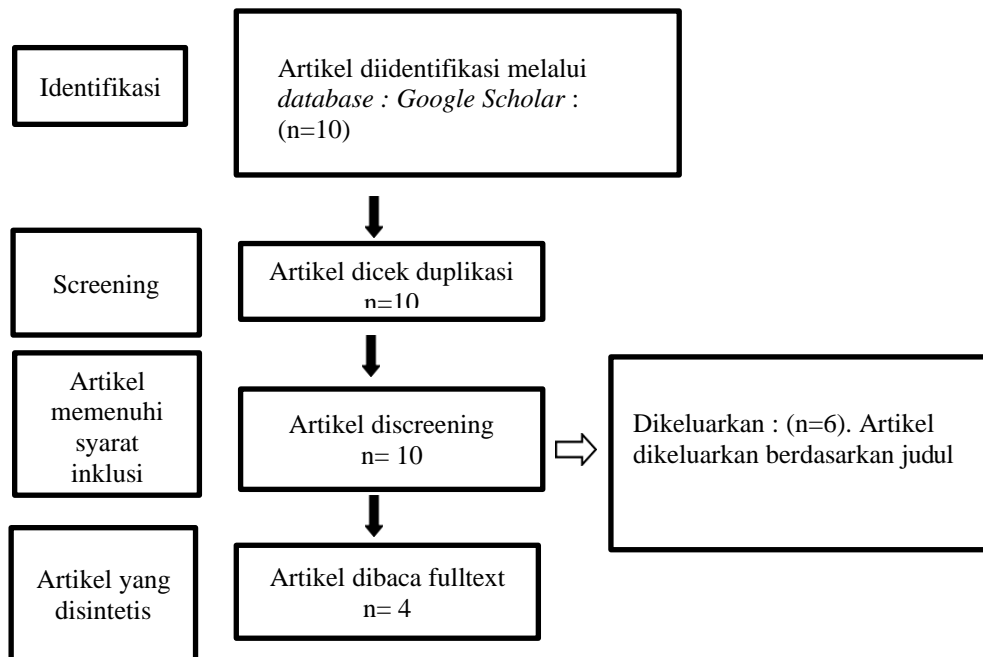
Identifikasi

Artikel diidentifikasi melalui *database : Google Scholar* : (n=10)

Screening

Artikel dicek duplikasi n=10

Artikel memenuhi syarat inklusi

Artikel discreening n= 10

Dikeluarkan : (n=6). Artikel dikeluarkan berdasarkan judul

Artikel yang disintetis

Artikel dibaca fulltext n= 4